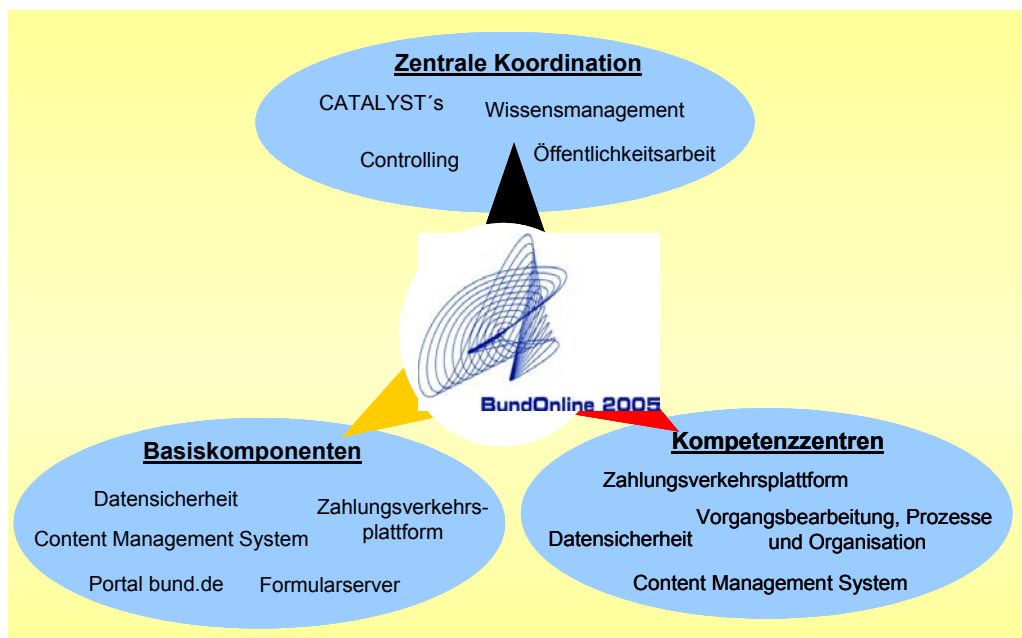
Zentrale Koordination

CATALYST´s

Wissensmanagement

Controlling

Öffentlichkeitsarbeit

BundOnline 2005

Basiskomponenten

Datensicherheit

Zahlungsverkehrsplattform

Content Management System

Portal bund.de

Formularserver

Kompetenzzentren

Zahlungsverkehrsplattform

Datensicherheit

Vorgangsbearbeitung, Prozesse und Organisation

Content Management System